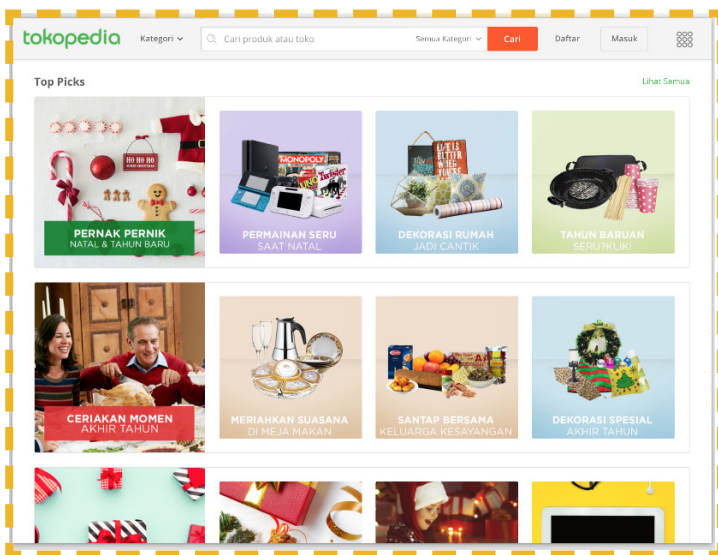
tokopedia Kategori Cari produk atau toko Semua Kategori Cari Daftar Masuk

Top Picks Lihat Semua

HO HO HO

PERNAK PERNIK NATAL & TAHUN BARU

MONOPOLY

Twister

PERMAINAN SERU SAAT NATAL

LIVES BETTER WHEN WE'RE TOGETHER

DEKORASI RUMAH JADI CANTIK

TAHUN BARUAN SERU?KLIK!

CERIAKAN MOMEN AKHIR TAHUN

MERIAHKAN SUASANA DI MEJA MAKAN

SANTAP BERSAMA KELUARGA KESAYANGAN

DEKORASI SPESIAL AKHIR TAHUN